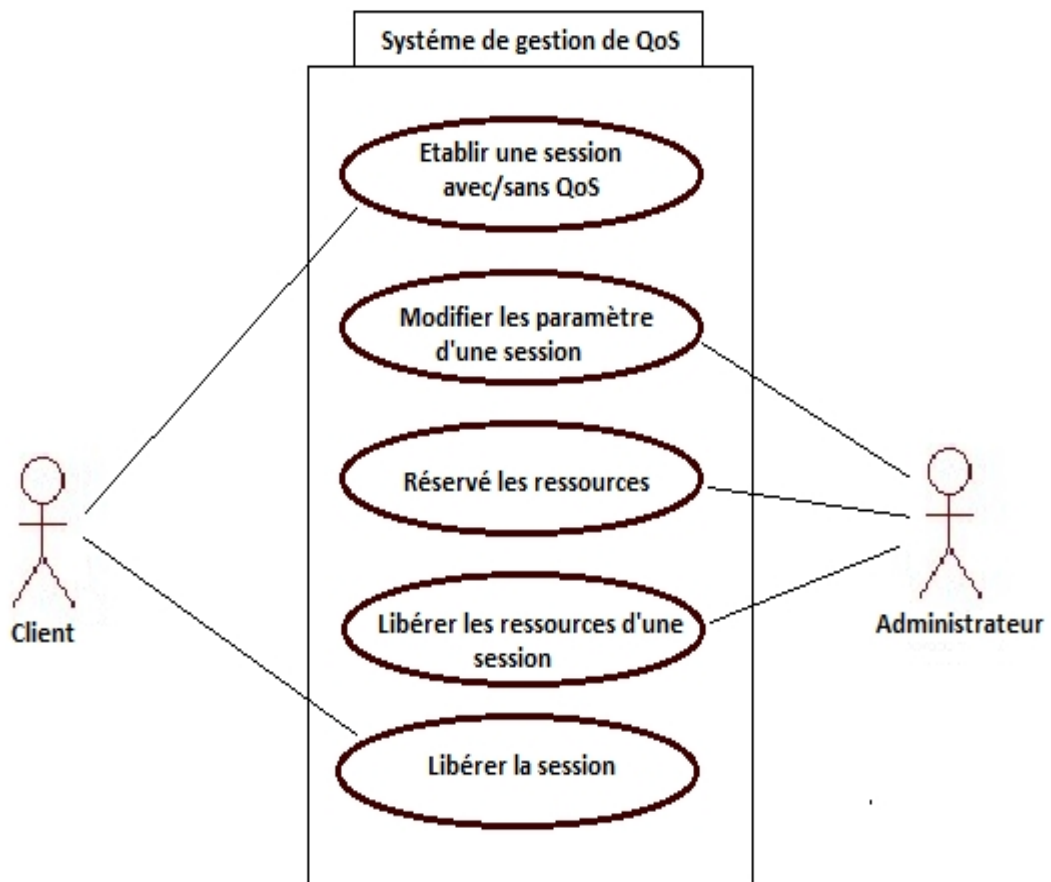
Systéme de gestion de QoS

Etablir une session avec/sans QoS

Modifier les paramètre d'une session

Réservé les ressources

Libérer les ressources d'une session

Libérer la session

Client

Administrateur